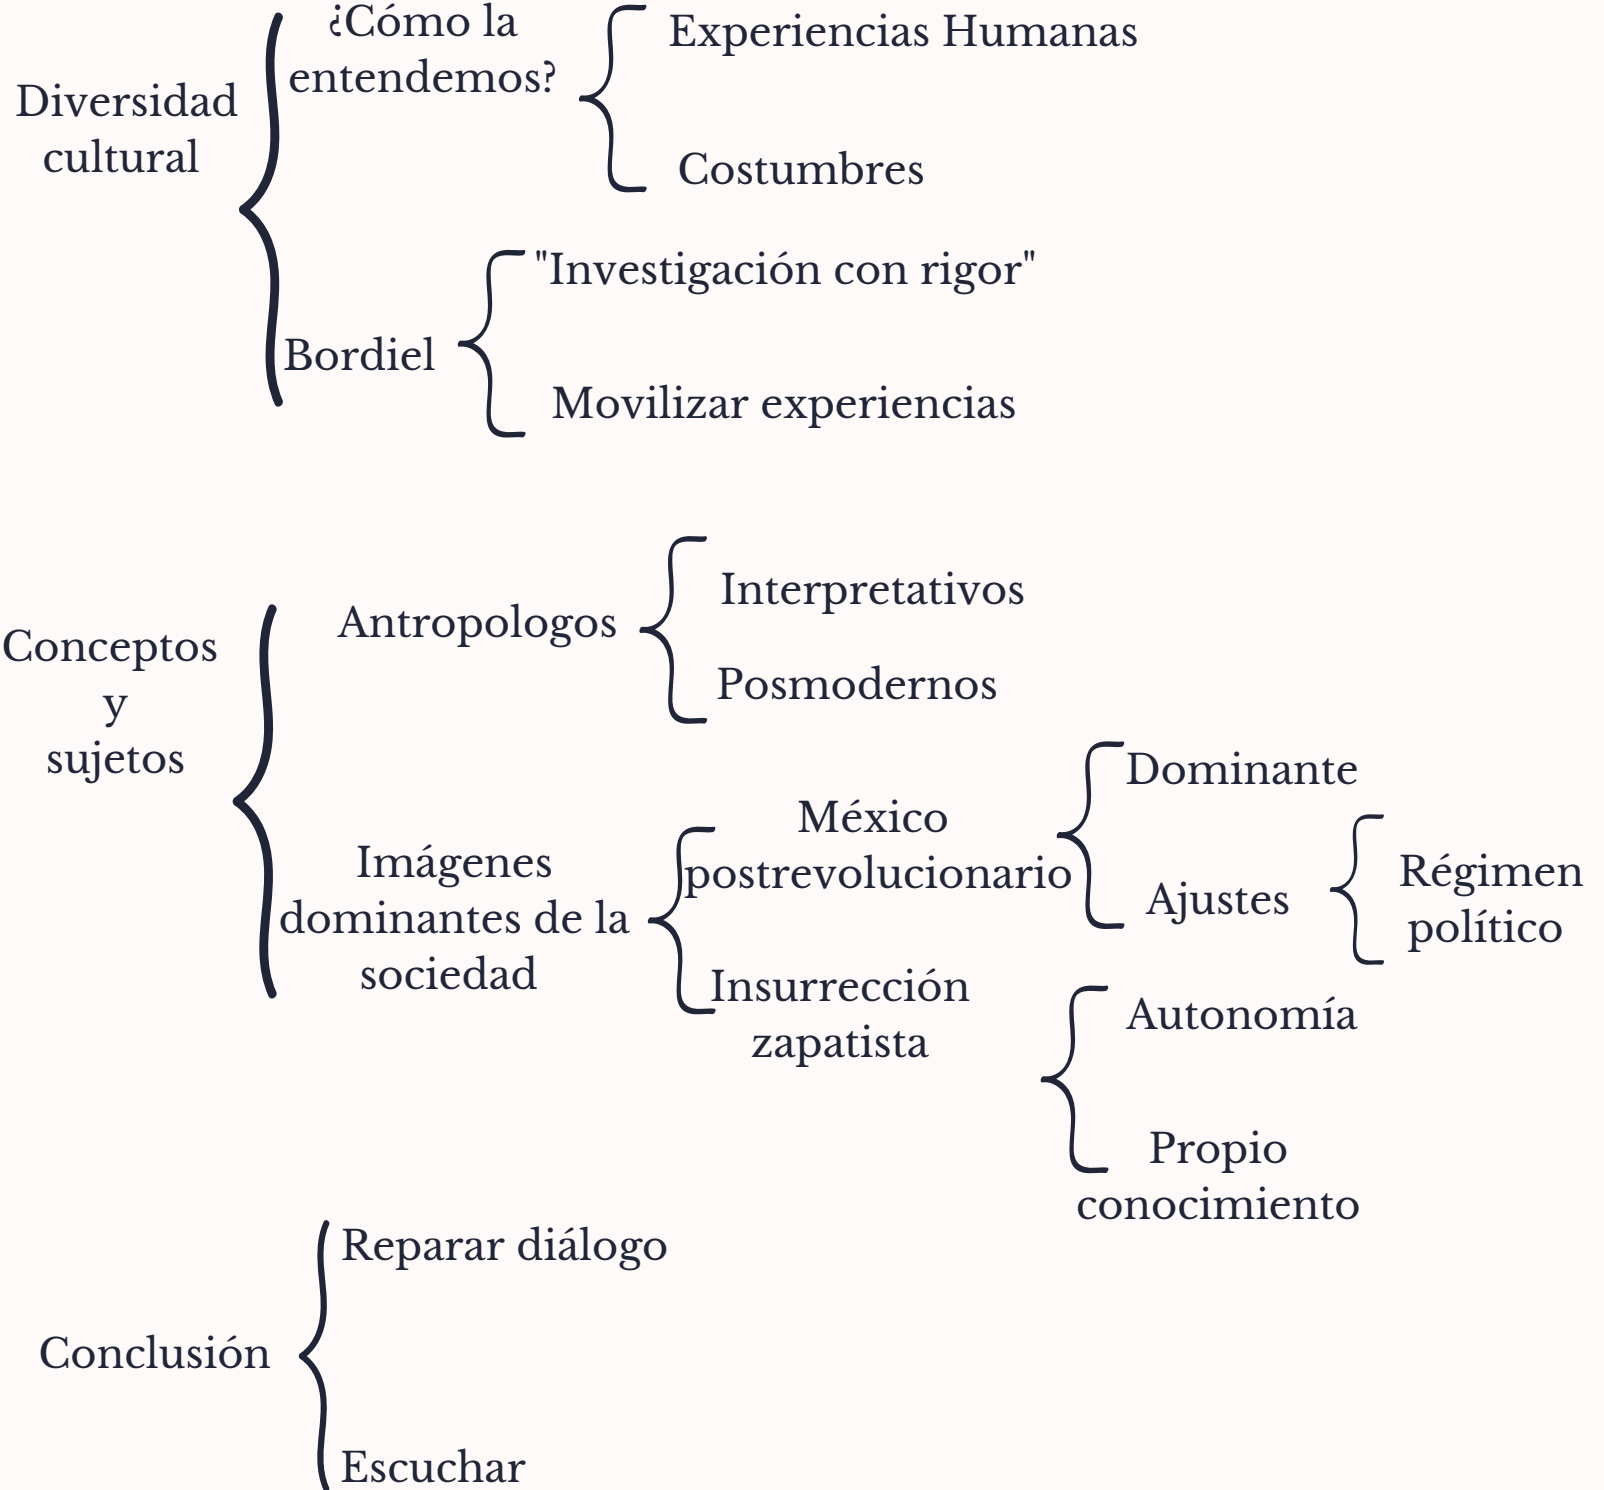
Diversidad cultural

¿Cómo la entendemos?

Experiencias Humanas

Costumbres

Bordiel

"Investigación con rigor"

Movilizar experiencias

Conceptos y sujetos

Antropologos

Interpretativos

Posmodernos

Imágenes dominantes de la sociedad

México postrevolucionario

Dominante

Ajustes

Régimen político

Insurrección zapatista

Autonomía

Propio conocimiento

Conclusión

Reparar diálogo

Escuchar